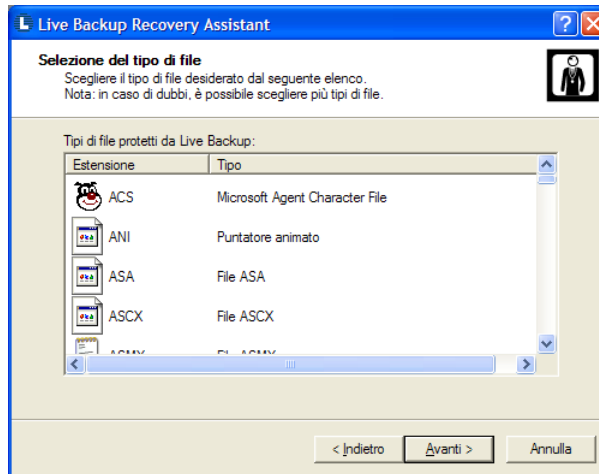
Live Backup Recovery Assistant

Selezione del tipo di file
Scegliere il tipo di file desiderato dal seguente elenco.
Nota: in caso di dubbi, è possibile scegliere più tipi di file.

Tipi di file protetti da Live Backup:

| Estensione | Tipo |
|---|---|
| ACS | Microsoft Agent Character File |
| ANI | Puntatore animato |
| ASA | File ASA |
| ASCX | File ASCX |
| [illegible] | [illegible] |

< Indietro | Avanti > | Annulla